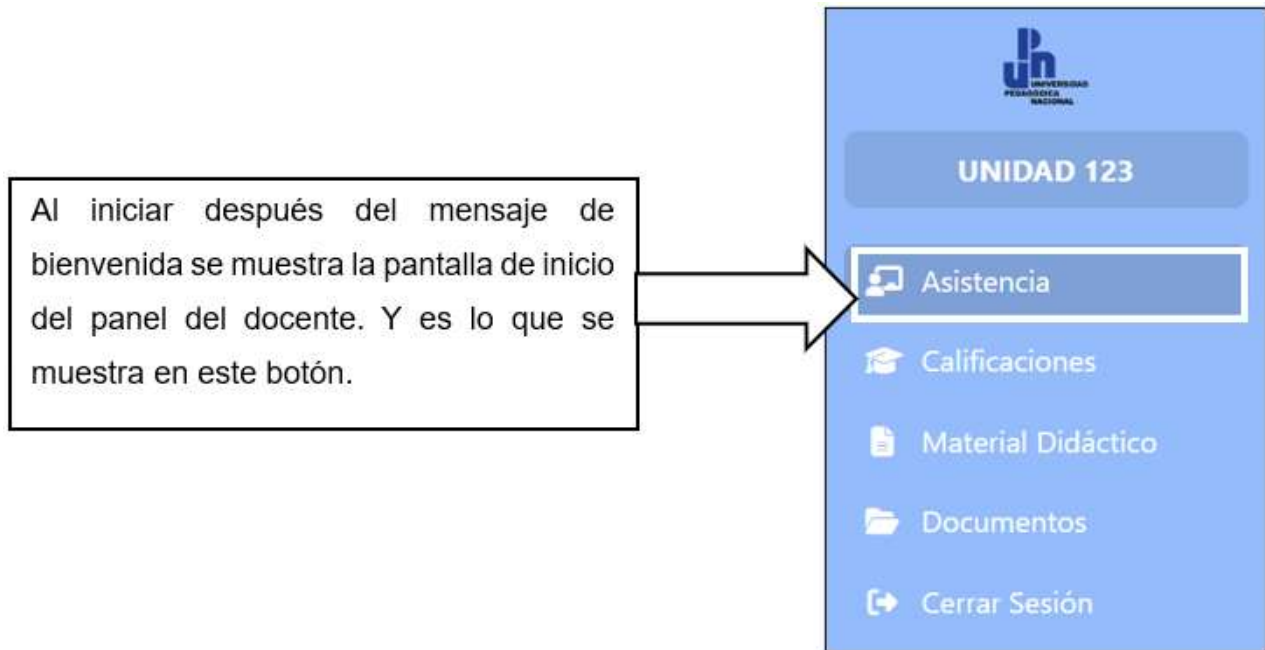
Al iniciar después del mensaje de bienvenida se muestra la pantalla de inicio del panel del docente. Y es lo que se muestra en este botón.

UPN
UNIVERSIDAD PEDAGÓGICA NACIONAL

UNIDAD 123

Asistencia

Calificaciones

Material Didáctico

Documentos

Cerrar Sesión